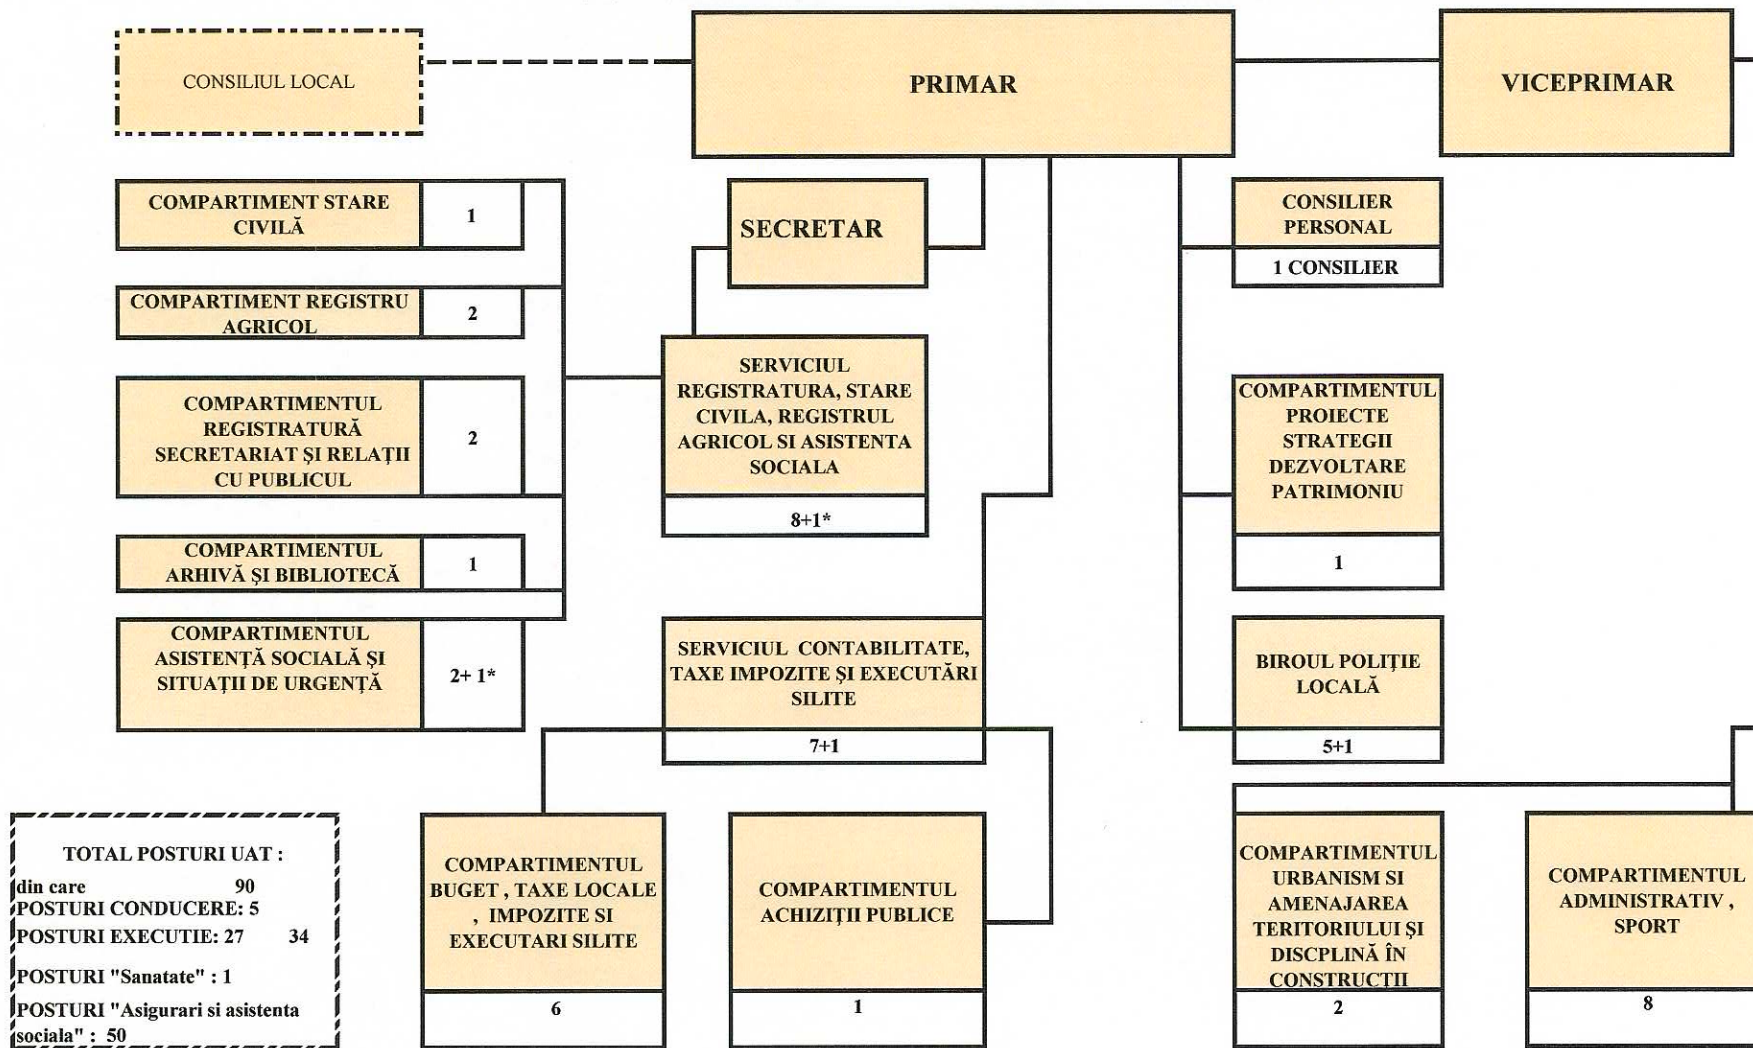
CONSILIUL LOCAL

PRIMAR

VICEPRIMAR

COMPARTIMENT STARE CIVILĂ | 1

COMPARTIMENT REGISTRU AGRICOL | 2

COMPARTIMENTUL REGISTRATURĂ SECRETARIAT ŞI RELAŢII CU PUBLICUL | 2

COMPARTIMENTUL ARHIVĂ ŞI BIBLIOTECĂ | 1

COMPARTIMENTUL ASISTENŢĂ SOCIALĂ ŞI SITUAŢII DE URGENŢĂ | 2+ 1*

SECRETAR

SERVICIUL REGISTRATURA, STARE CIVILA, REGISTRUL AGRICOL SI ASISTENTA SOCIALA

8+1*

SERVICIUL CONTABILITATE, TAXE IMPOZITE ŞI EXECUTĂRI SILITE

7+1

CONSILIER PERSONAL

1 CONSILIER

COMPARTIMENTUL PROIECTE STRATEGII DEZVOLTARE PATRIMONIU

1

BIROUL POLIŢIE LOCALĂ

5+1

TOTAL POSTURI UAT :
din care 90
POSTURI CONDUCERE: 5
POSTURI EXECUTIE: 27 34
POSTURI "Sanatate" : 1
POSTURI "Asigurari si asistenta sociala" : 50

COMPARTIMENTUL BUGET , TAXE LOCALE , IMPOZITE SI EXECUTARI SILITE

6

COMPARTIMENTUL ACHIZIŢII PUBLICE

1

COMPARTIMENTUL URBANISM SI AMENAJAREA TERITORIULUI ŞI DISCPLINĂ ÎN CONSTRUCTII

2

COMPARTIMENTUL ADMINISTRATIV , SPORT

8